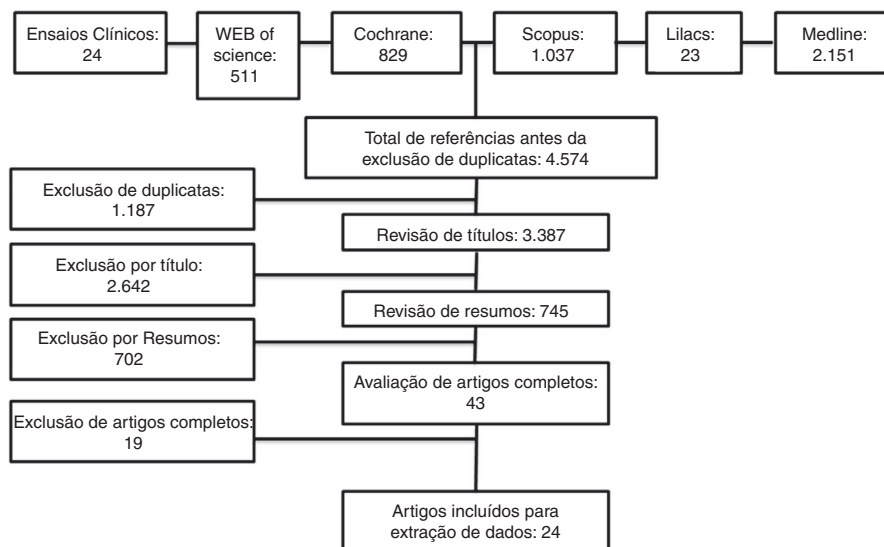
Ensaios Clínicos: 24

WEB of science: 511

Cochrane: 829

Scopus: 1.037

Lilacs: 23

Medline: 2.151

Total de referências antes da exclusão de duplicatas: 4.574

Exclusão de duplicatas: 1.187

Revisão de títulos: 3.387

Exclusão por título: 2.642

Revisão de resumos: 745

Exclusão por Resumos: 702

Avaliação de artigos completos: 43

Exclusão de artigos completos: 19

Artigos incluídos para extração de dados: 24